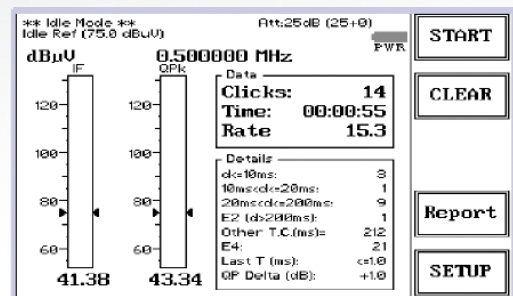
** Idle Mode **
Idle Ref (75.0 dBuV)
Att:25dB (25+0)
PWR
dBµV
0.500000 MHz
IF
QPk
120
120
100
100
80
80
60
60
41.38
43.34
Data
Clicks: 14
Time: 00:00:55
Rate 15.3
Details
d<=10ms: 3
10ms<d<=20ms: 1
20ms<d<=200ms: 9
E2 (d>200ms): 1
Other T.C.(ms)= 212
E4: 21
Last T (ms): <=1.0
QP Delta (dB): +1.0

START
CLEAR
Report
SETUP